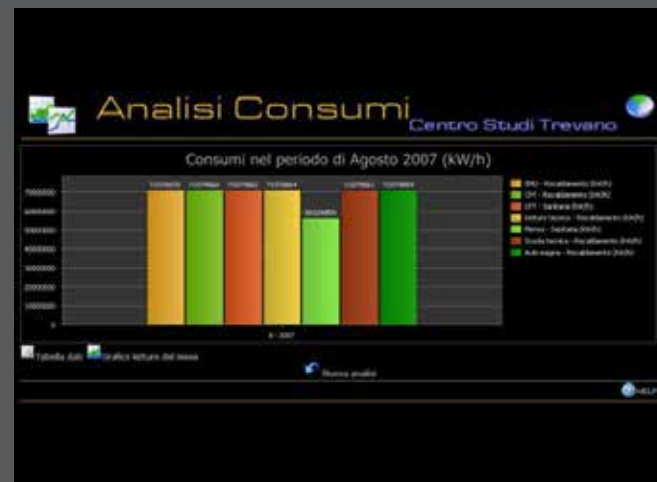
Analisi Consumi

Centro Studi Trevano

Consumi nel periodo di Agosto 2007 (kW/h)

7000000
6000000
5000000
4000000
3000000
2000000
1000000
0

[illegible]
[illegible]
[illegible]
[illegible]
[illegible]
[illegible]
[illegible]

8 - 2007

SPAI - Riscaldamento (kW/h)
CPT - Riscaldamento (kW/h)
CPT - Sanitaria (kW/h)
Istituto tecnico - Riscaldamento (kW/h)
Mensa - Sanitaria (kW/h)
Scuola tecnica - Riscaldamento (kW/h)
Aula magna - Riscaldamento (kW/h)

Tabella dati  Grafico letture del mese

Nuova analisi

HELP